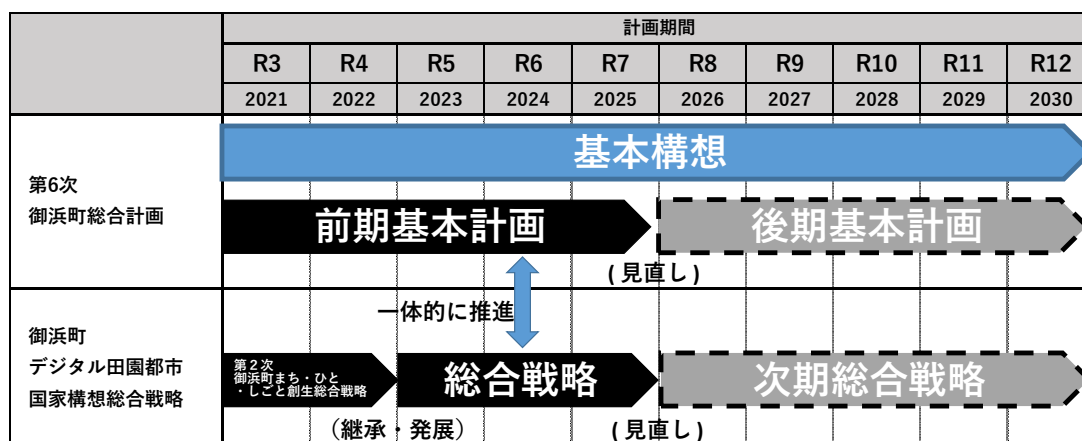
| | 計画期間 | | | | | | | | | |
|---|---|---|---|---|---|---|---|---|---|---|
| | R3 | R4 | R5 | R6 | R7 | R8 | R9 | R10 | R11 | R12 |
| | 2021 | 2022 | 2023 | 2024 | 2025 | 2026 | 2027 | 2028 | 2029 | 2030 |

第6次
御浜町総合計画

基本構想

前期基本計画

後期基本計画

(見直し)

一体的に推進

御浜町
デジタル田園都市
国家構想総合戦略

第２次
御浜町まち・ひと
・しごと創生総合戦略

総合戦略

次期総合戦略

（継承・発展）

(見直し)